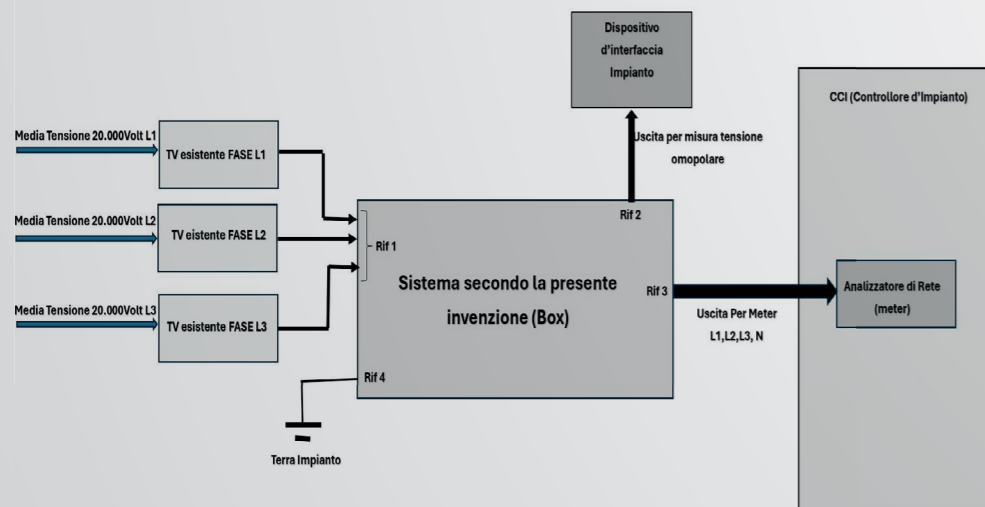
Dispositivo d'interfaccia Impianto

CCI (Controllore d'Impianto)

Uscita per misura tensione omopolare

Media Tensione 20.000Volt L1

TV esistente FASE L1

Media Tensione 20.000Volt L2

TV esistente FASE L2

Rif 1

Rif 2

Sistema secondo la presente invenzione (Box)

Rif 3

Analizzatore di Rete (meter)

Media Tensione 20.000Volt L3

TV esistente FASE L3

Uscita Per Meter L1,L2,L3, N

Rif 4

Terra Impianto